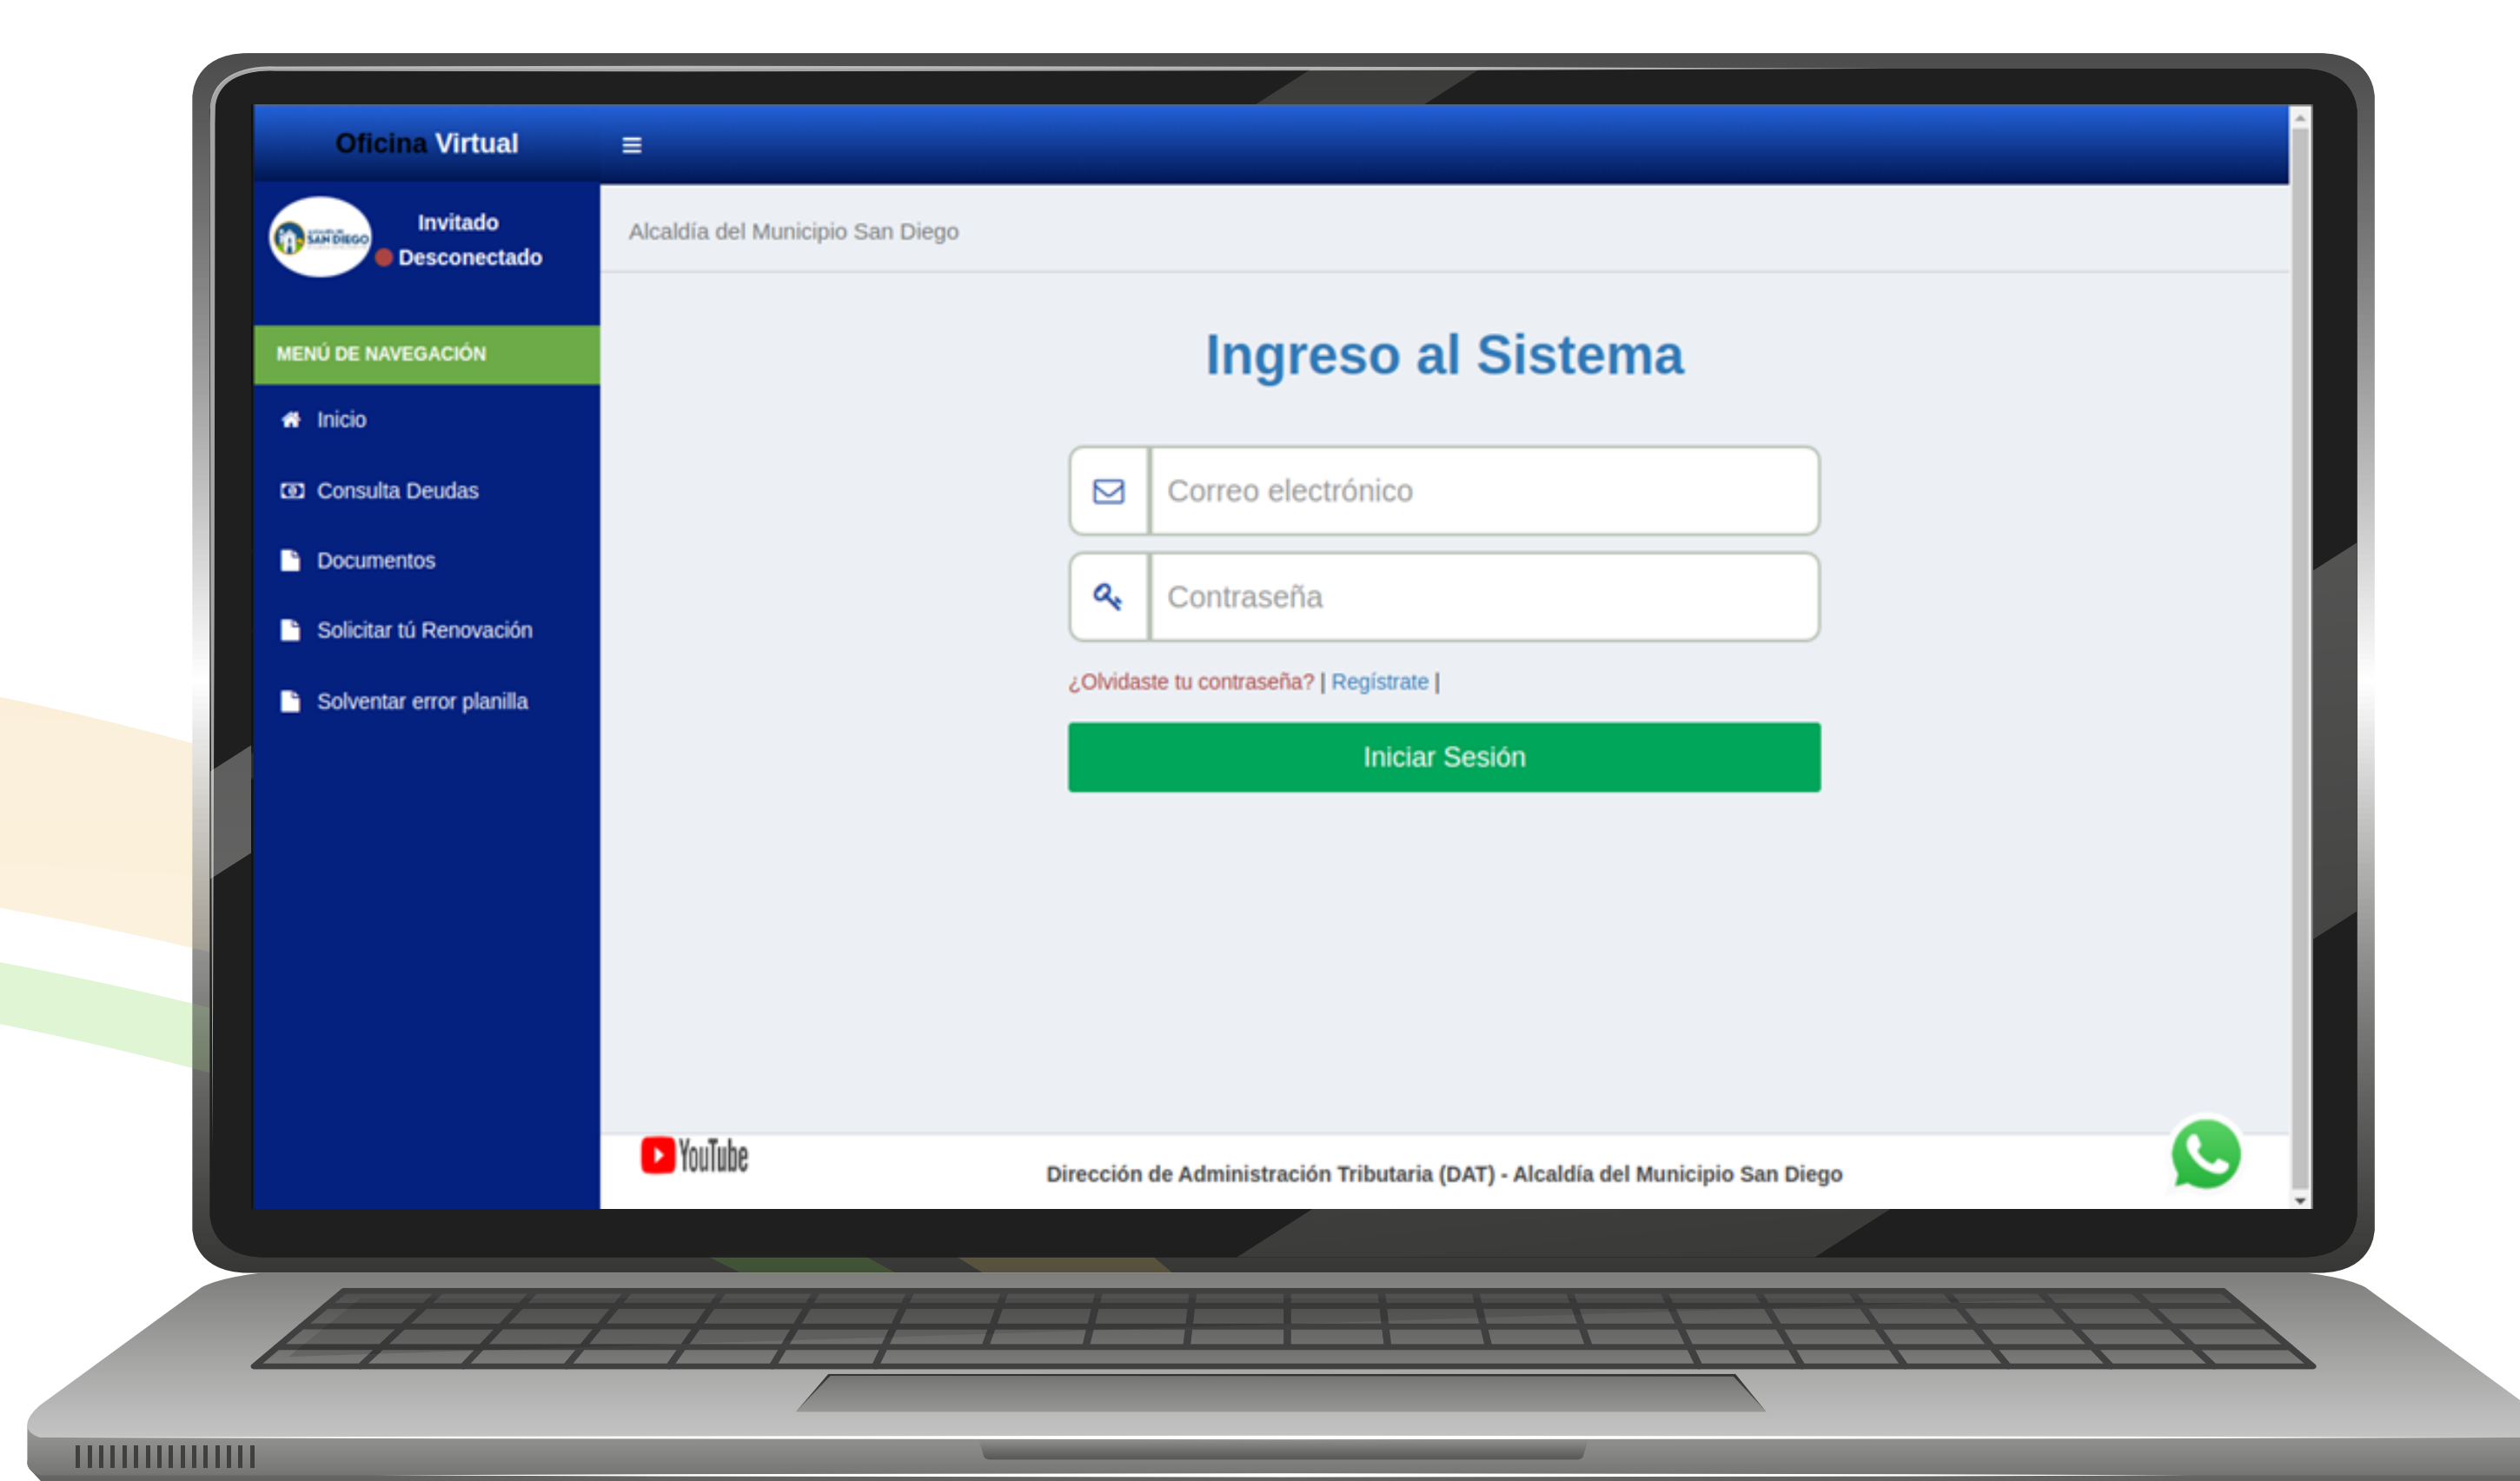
Oficina Virtual

Invitado
Desconectado

MENÚ DE NAVEGACIÓN

Inicio

Consulta Deudas

Documentos

Solicitar tú Renovación

Solventar error planilla

Alcaldía del Municipio San Diego

Ingreso al Sistema

Correo electrónico

Contraseña

¿Olvidaste tu contraseña? | Regístrate |

Iniciar Sesión

YouTube

Dirección de Administración Tributaria (DAT) - Alcaldía del Municipio San Diego